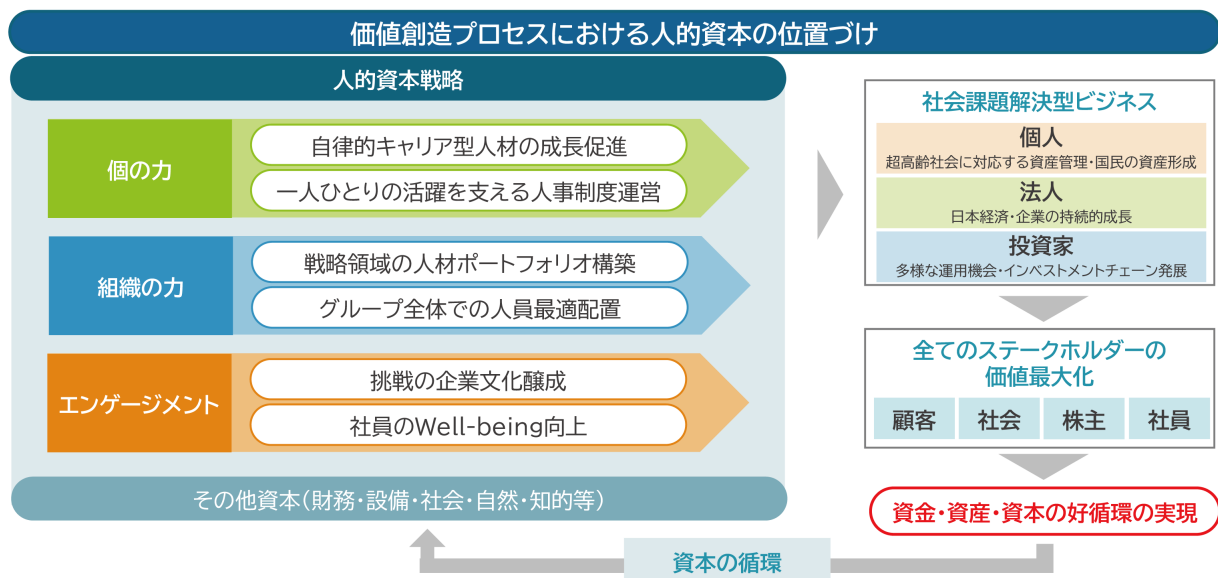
価値創造プロセスにおける人的資本の位置づけ

人的資本戦略

個の力
自律的キャリア型人材の成長促進
一人ひとりの活躍を支える人事制度運営

組織の力
戦略領域の人材ポートフォリオ構築
グループ全体での人員最適配置

エンゲージメント
挑戦の企業文化醸成
社員のWell-being向上

その他資本（財務・設備・社会・自然・知的等）

社会課題解決型ビジネス
個人
超高齢社会に対応する資産管理・国民の資産形成
法人
日本経済・企業の持続的成長
投資家
多様な運用機会・インベストメントチェーン発展

全てのステークホルダーの価値最大化
顧客　社会　株主　社員

資金・資産・資本の好循環の実現

資本の循環